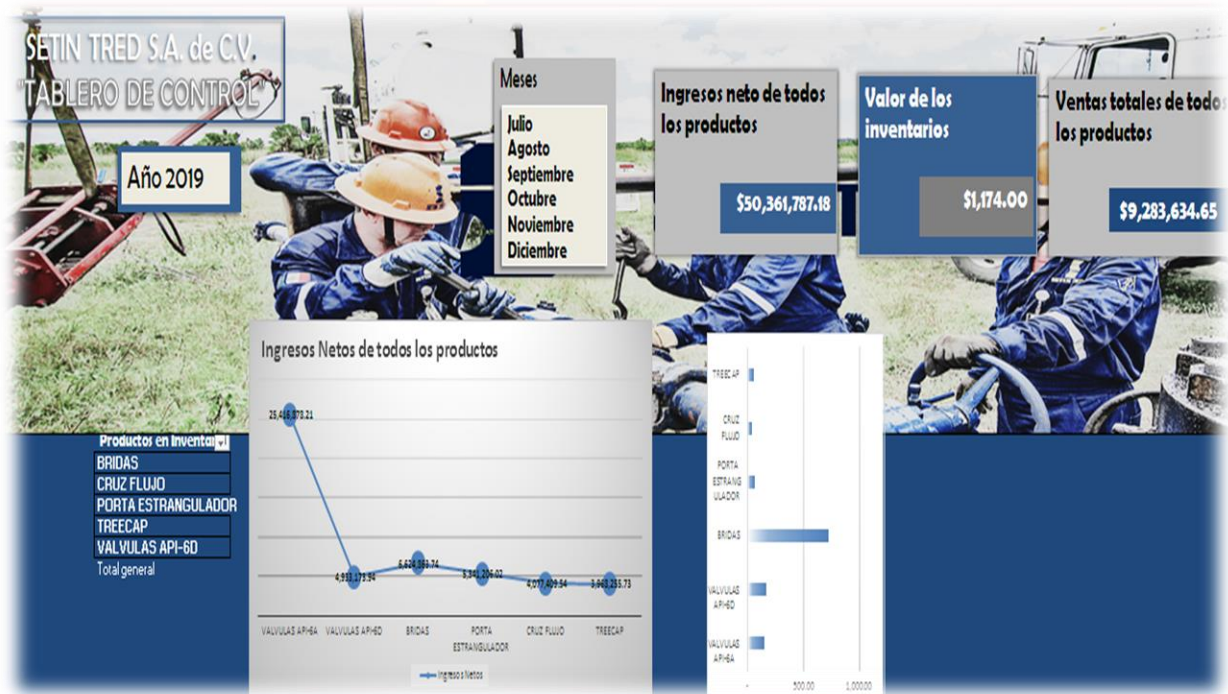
SETIN TRED S.A. de C.V.
"TABLERO DE CONTROL"

Año 2019

Meses
Julio
Agosto
Septiembre
Octubre
Noviembre
Diciembre

Ingresos neto de todos los productos
$50,361,787.18

Valor de los inventarios
$1,174.00

Ventas totales de todos los productos
$9,283,634.65

Ingresos Netos de todos los productos

25,446,878.21
4,933,175.94
6,624,363.74
5,341,206.02
4,077,409.54
3,963,255.73

VALVULAS API6A
VALVULAS API6D
BRIDAS
PORTA ESTRANGULADOR
CRUZ FLUJO
TREECAP

Ingresos Netos

Productos en Inventari
BRIDAS
CRUZ FLUJO
PORTA ESTRANGULADOR
TREECAP
VALVULAS API-6D
Total general

TREECAP
CRUZ FLUJO
PORTA ESTRANGULADOR
BRIDAS
VALVULAS API6D
VALVULAS API6A
-
500.00
1,000.00